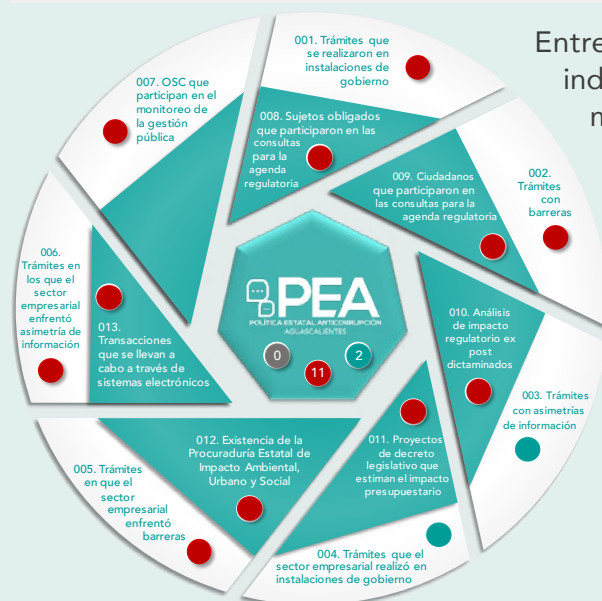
Entre
ind
n

001. Trámites que se realizaron en instalaciones de gobierno

007. OSC que participan en el monitoreo de la gestión pública

008. Sujetos obligados que participaron en las consultas para la agenda regulatoria

009. Ciudadanos que participaron en las consultas para la agenda regulatoria

002. Trámites con barreras

006. Trámites en los que el sector empresarial enfrentó asimetría de información

013. Transacciones que se llevan a cabo a través de sistemas electrónicos

PEA
POLÍTICA ESTATAL ANTICORRUPCIÓN
AGUASCALIENTES

0
2
11

010. Análisis de impacto regulatorio ex post dictaminados

003. Trámites con asimetrías de información

012. Existencia de la Procuraduría Estatal de Impacto Ambiental, Urbano y Social

011. Proyectos de decreto legislativo que estiman el impacto presupuestario

005. Trámites en que el sector empresarial enfrentó barreras

004. Trámites que el sector empresarial realizó en instalaciones de gobierno